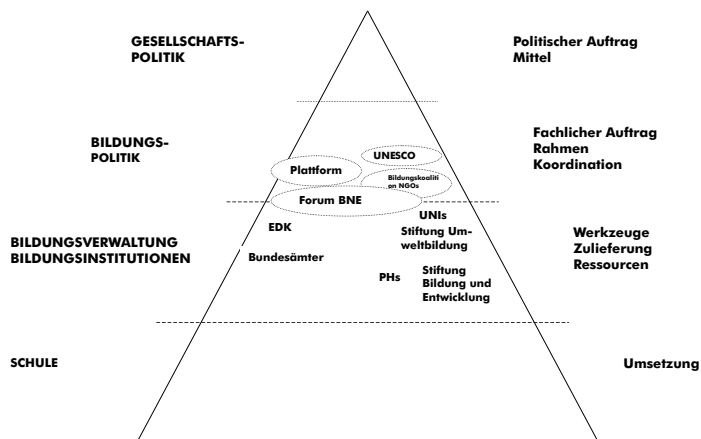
GESELLSCHAFTS-POLITIK

Politischer Auftrag
Mittel

BILDUNGS-POLITIK

Fachlicher Auftrag
Rahmen
Koordination

UNESCO

Plattform

Bildungskoaliti on NGOs

Forum BNE

BILDUNGSVERWALTUNG
BILDUNGSINSTITUTIONEN

EDK

UNIs

Stiftung Umweltbildung

Werkzeuge
Zulieferung
Ressourcen

Bundesämter

PHs

Stiftung Bildung und Entwicklung

SCHULE

Umsetzung